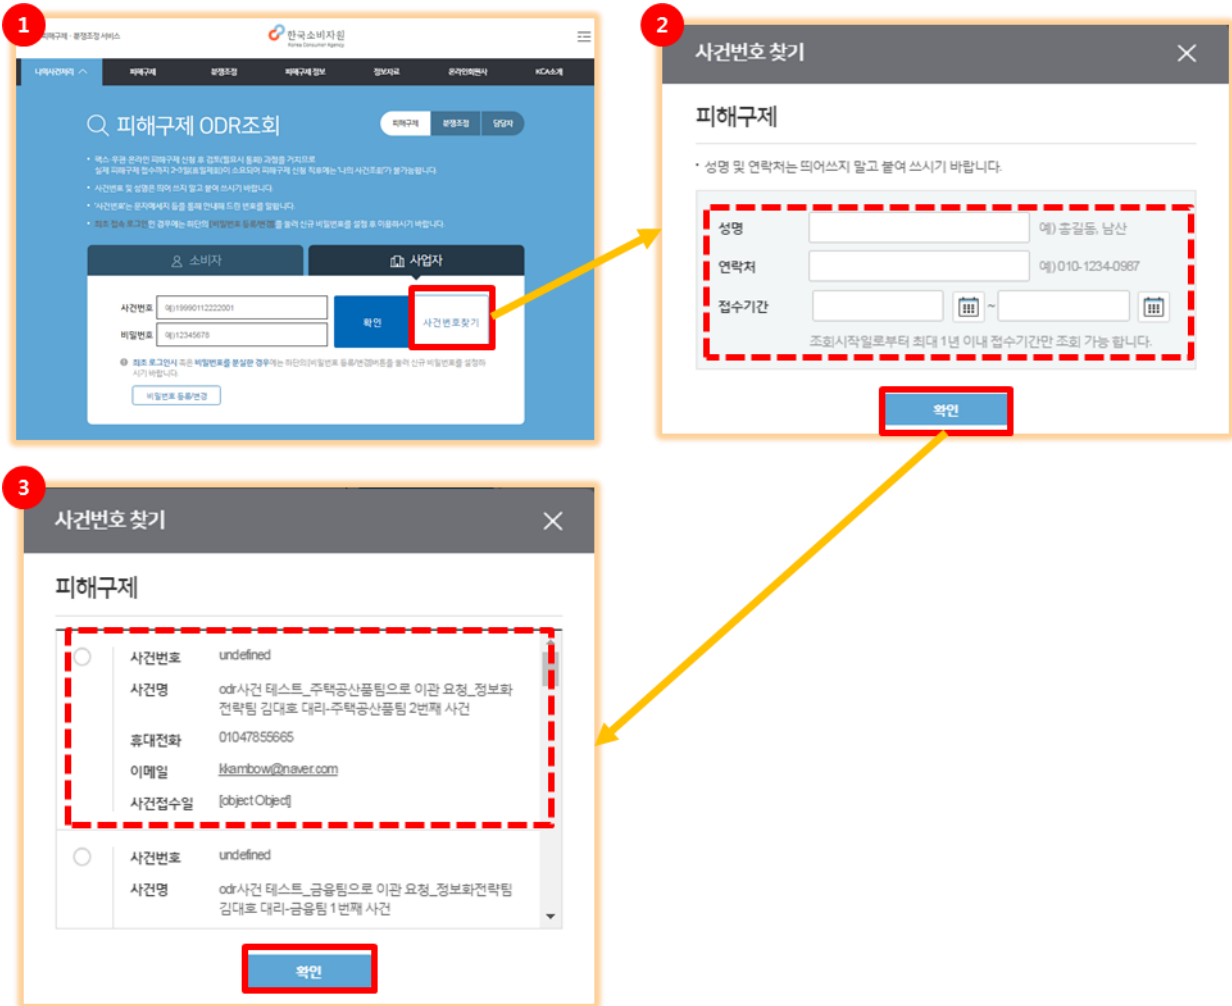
1

피해구제 · 분쟁조정 서비스

한국소비자원
Korea Consumer Agency

나의사건처리 ^ | 피해구제 | 분쟁조정 | 피해구제 정보 | 정보자료 | 온라인회원사 | KCA소개

피해구제 ODR조회

피해구제 | 분쟁조정 | 담당자

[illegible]

사건번호 및 성명은 띄어 쓰지 말고 붙여 쓰시기 바랍니다.

'사건번호'는 문자메세지 등을 통해 안내해 드린 번호를 말합니다.

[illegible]

소비자 | 사업자

사건번호 예)19990112222001

비밀번호 예)12345678

확인

사건 번호 찾기

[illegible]

비밀번호 등록/변경

2

사건번호 찾기

피해구제

· 성명 및 연락처는 띄어쓰지 말고 붙여 쓰시기 바랍니다.

성명 예) 홍길동, 남산

연락처 예) 010-1234-0987

접수기간 ~

조회시작일로부터 최대 1년 이내 접수기간만 조회 가능 합니다.

확인

3

사건번호 찾기

피해구제

사건번호 undefined

사건명 odr사건 테스트_주택공산품팀으로 이관 요청_정보화전략팀 김대호 대리-주택공산품팀 2번째 사건

휴대전화 01047855665

이메일 kkambow@naver.com

사건접수일 [object Object]

사건번호 undefined

사건명 odr사건 테스트_금융팀으로 이관 요청_정보화전략팀 김대호 대리-금융팀 1번째 사건

확인